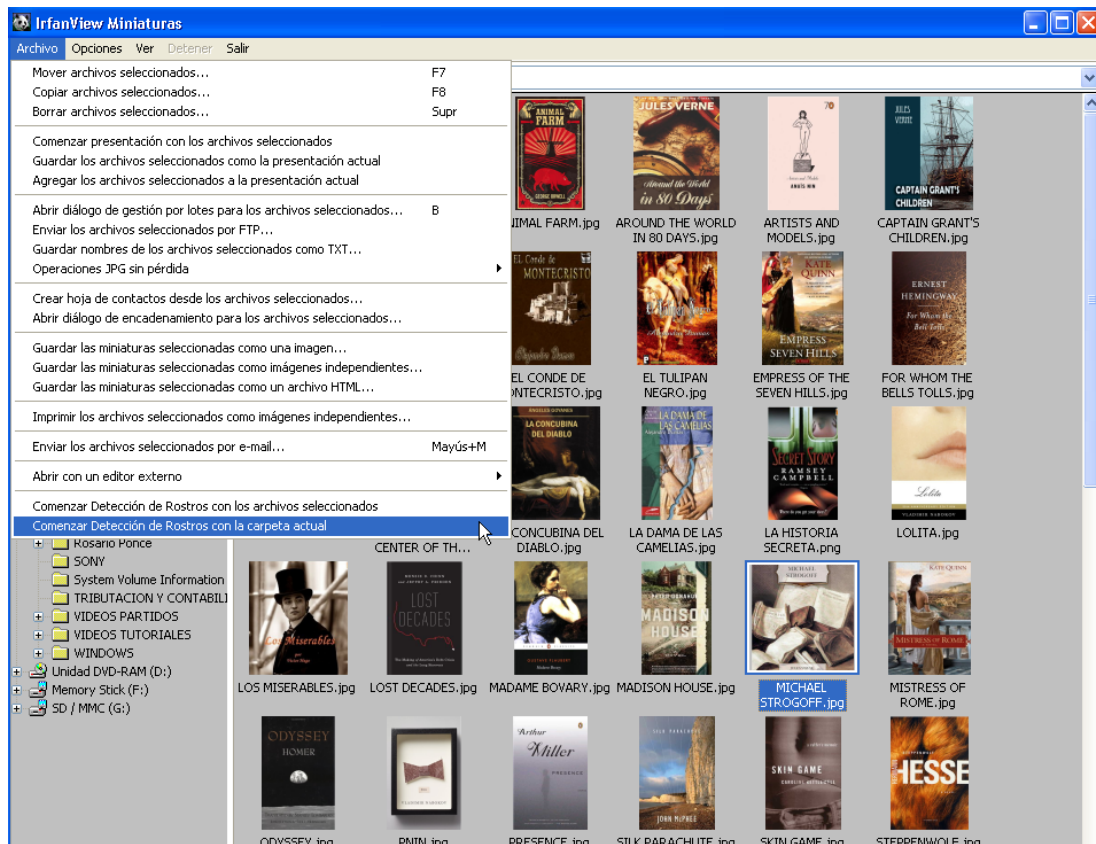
IrfanView Miniaturas

Archivo Opciones Ver Detener Salir

Mover archivos seleccionados... F7
Copiar archivos seleccionados... F8
Borrar archivos seleccionados... Supr

Comenzar presentación con los archivos seleccionados
Guardar los archivos seleccionados como la presentación actual
Agregar los archivos seleccionados a la presentación actual

Abrir diálogo de gestión por lotes para los archivos seleccionados... B
Enviar los archivos seleccionados por FTP...
Guardar nombres de los archivos seleccionados como TXT...
Operaciones JPG sin pérdida

Crear hoja de contactos desde los archivos seleccionados...
Abrir diálogo de encadenamiento para los archivos seleccionados...

Guardar las miniaturas seleccionadas como una imagen...
Guardar las miniaturas seleccionadas como imágenes independientes...
Guardar las miniaturas seleccionadas como un archivo HTML...

Imprimir los archivos seleccionados como imágenes independientes...

Enviar los archivos seleccionados por e-mail... Mayús+M

Abrir con un editor externo

Comenzar Detección de Rostros con los archivos seleccionados
Comenzar Detección de Rostros con la carpeta actual

Rosario Ponce
SONY
System Volume Information
TRIBUTACION Y CONTABILI
VIDEOS PARTIDOS
VIDEOS TUTORIALES
WINDOWS
Unidad DVD-RAM (D:)
Memory Stick (F:)
SD / MMC (G:)

ANIMAL FARM
GEORGE ORWELL
JULES VERNE
Around the World in 80 Days
70
JULES VERNE
CAPTAIN GRANT'S CHILDREN
IMAL FARM.jpg
AROUND THE WORLD IN 80 DAYS.jpg
ARTISTS AND MODELS.jpg
CAPTAIN GRANT'S CHILDREN.jpg

EL Conde de MONTECRISTO
KATE QUINN
EMPRESS OF THE SEVEN HILLS
ERNEST HEMINGWAY
For Whom the Bell Tolls
EL CONDE DE ONTECRISTO.jpg
EL TULIPAN NEGRO.jpg
EMPRESS OF THE SEVEN HILLS.jpg
FOR WHOM THE BELLS TOLLS.jpg

LA CONCUBINA DEL DIABLO
LA DAMA DE LAS CAMELIAS
SECRET STORY
RAMSEY CAMPBELL
Lolita
VLADIMIR NABOKOV
CENTER OF TH...
CONCUBINA DEL DIABLO.jpg
LA DAMA DE LAS CAMELIAS.jpg
LA HISTORIA SECRETA.png
LOLITA.jpg

Los Miserables
Victor Hugo
LOST DECADES
MADISON HOUSE
MICHAEL STROGOFF
KATE QUINN
MISTRESS OF ROME
LOS MISERABLES.jpg
LOST DECADES.jpg
MADAME BOVARY.jpg
MADISON HOUSE.jpg
MICHAEL STROGOFF.jpg
MISTRESS OF ROME.jpg

ODYSSEY
HOMER
VLADIMIR NABOKOV
Arthur Miller
PRESENCE
JOHN McPHEE
SKIN GAME
HESSE
ODYSSEY.jpg
PNIN.jpg
PRESENCE.jpg
SILK PARACHUTE.jpg
SKIN GAME.jpg
STEPPENWOLF.jpg